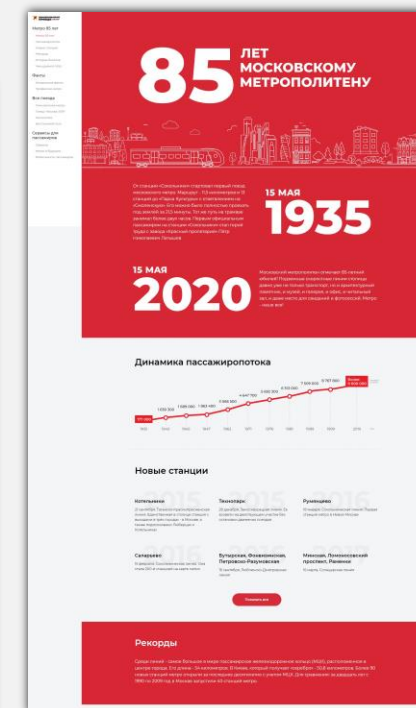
85 ЛЕТ МОСКОВСКОМУ МЕТРОПОЛИТЕНУ

15 МАЯ 1935

15 МАЯ 2020

Динамика пассажиропотока

Новые станции

Котельники

Технопарк

Румянцево

Саларьево

Бутырская, Фонвизинская, Петровско-Разумовская

Минская, Ломоносовский проспект, Раменки

Рекорды